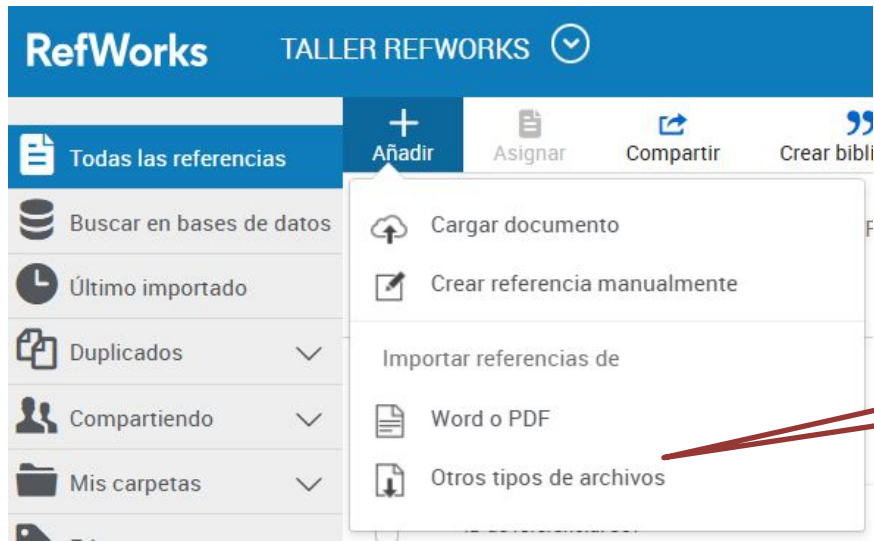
RefWorks TALLER REFWORKS

Todas las referencias
Buscar en bases de datos
Último importado
Duplicados
Compartiendo
Mis carpetas

Añadir
Asignar
Compartir
Crear bibli

Cargar documento
Crear referencia manualmente
Importar referencias de
Word o PDF
Otros tipos de archivos